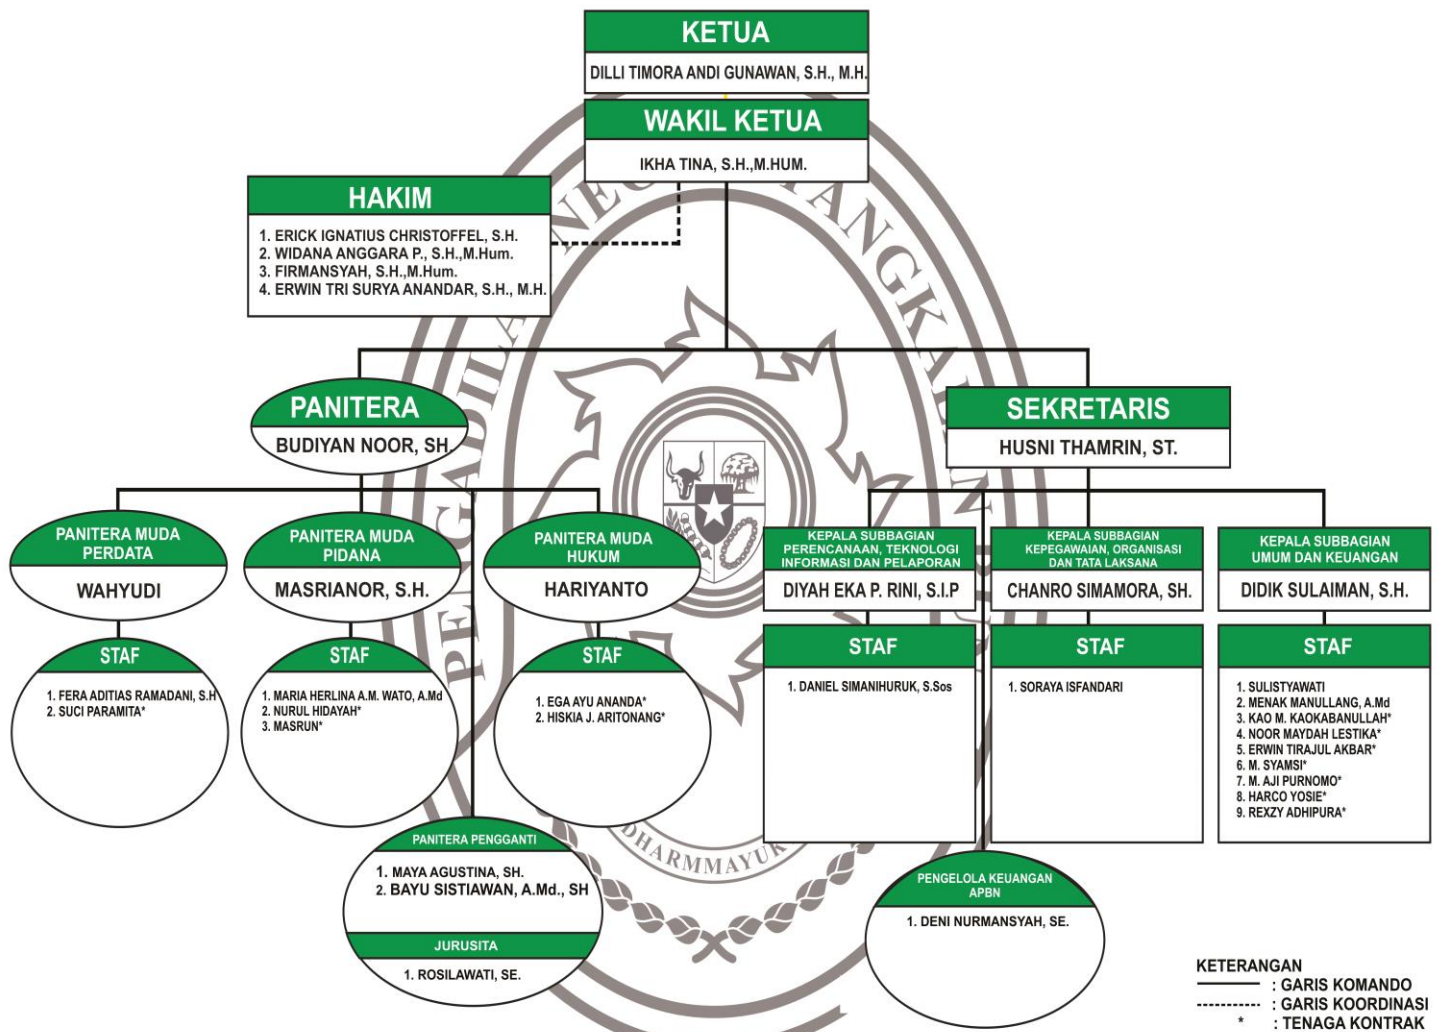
KETUA
DILLI TIMORA ANDI GUNAWAN, S.H., M.H.

WAKIL KETUA
IKHA TINA, S.H.,M.HUM.

HAKIM
1. ERICK IGNATIUS CHRISTOFFEL, S.H.
2. WIDANA ANGGARA P., S.H.,M.Hum.
3. FIRMANSYAH, S.H.,M.Hum.
4. ERWIN TRI SURYA ANANDAR, S.H., M.H.

PANITERA
BUDIYAN NOOR, SH

SEKRETARIS
HUSNI THAMRIN, ST.

PANITERA MUDA PERDATA
WAHYUDI

STAF
1. FERA ADITIAS RAMADANI, S.H
2. SUCI PARAMITA*

PANITERA MUDA PIDANA
MASRIANOR, S.H.

STAF
1. MARIA HERLINA A.M. WATO, A.Md
2. NURUL HIDAYAH*
3. MASRUN*

PANITERA MUDA HUKUM
HARIYANTO

STAF
1. EGA AYU ANANDA*
2. HISKIA J. ARITONANG*

KEPALA SUBBAGIAN PERENCANAAN, TEKNOLOGI INFORMASI DAN PELAPORAN
DIYAH EKA P. RINI, S.I.P

STAF
1. DANIEL SIMANIHURUK, S.Sos

KEPALA SUBBAGIAN KEPEGAWAIAN, ORGANISASI DAN TATA LAKSANA
CHANRO SIMAMORA, SH.

STAF
1. SORAYA ISFANDARI

KEPALA SUBBAGIAN UMUM DAN KEUANGAN
DIDIK SULAIMAN, S.H.

STAF
1. SULISTYAWATI
2. MENAK MANULLANG, A.Md
3. KAO M. KAOKABANULLAH*
4. NOOR MAYDAH LESTIKA*
5. ERWIN TIRAJUL AKBAR*
6. M. SYAMSI*
7. M. AJI PURNOMO*
8. HARCO YOSIE*
9. REXZY ADHIPURA*

PANITERA PENGGANTI
1. MAYA AGUSTINA, SH.
2. BAYU SISTIAWAN, A.Md., SH

JURUSITA
1. ROSILAWATI, SE.

PENGELOLA KEUANGAN APBN
1. DENI NURMANSYAH, SE.

KETERANGAN
: GARIS KOMANDO
: GARIS KOORDINASI
* : TENAGA KONTRAK

PENGADILAN NEGERI TANGKA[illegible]
DHARMMAYUKTI